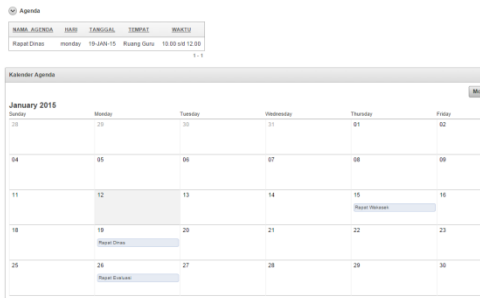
Agenda

| NAMA AGENDA | HARI | TANGGAL | TEMPAT | WAKTU |
|---|---|---|---|---|
| Rapat Dinas | monday | 19-JAN-15 | Ruang Guru | 10.00 s/d 12.00 |

1 - 1

Kalender Agenda

Mo

January 2015

| Sunday | Monday | Tuesday | Wednesday | Thursday | Friday |
|---|---|---|---|---|---|
| 28 | 29 | 30 | 31 | 01 | 02 |
| 04 | 05 | 06 | 07 | 08 | 09 |
| 11 | 12 | 13 | 14 | 15 Rapat Wakasek | 16 |
| 18 | 19 Rapat Dinas | 20 | 21 | 22 | 23 |
| 25 | 26 Rapat Evaluasi | 27 | 28 | 29 | 30 |